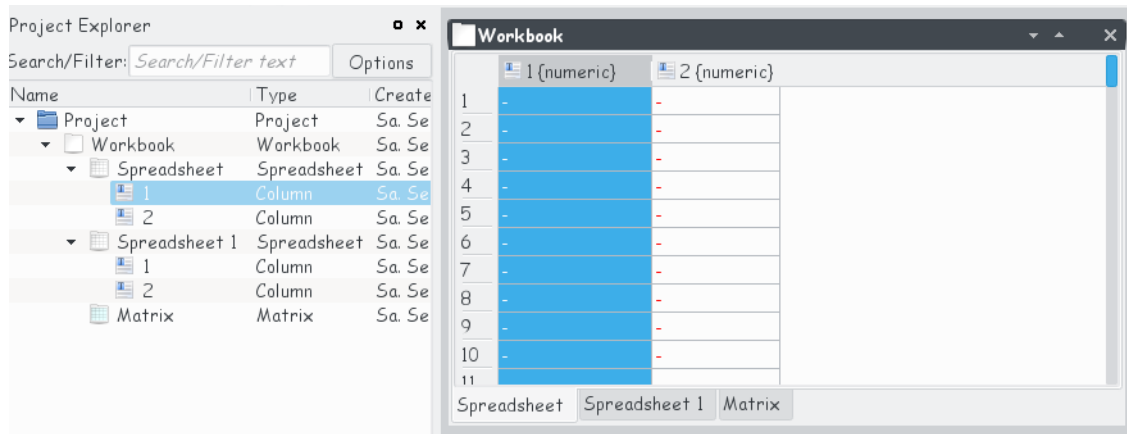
Project Explorer

Search/Filter: Search/Filter text Options

| Name | Type | Create |
|---|---|---|
| Project | Project | Sa. Se |
| Workbook | Workbook | Sa. Se |
| Spreadsheet | Spreadsheet | Sa. Se |
| 1 | Column | Sa. Se |
| 2 | Column | Sa. Se |
| Spreadsheet 1 | Spreadsheet | Sa. Se |
| 1 | Column | Sa. Se |
| 2 | Column | Sa. Se |
| Matrix | Matrix | Sa. Se |

Workbook

| | 1 {numeric} | 2 {numeric} |
|---|---|---|
| 1 | - | - |
| 2 | - | - |
| 3 | - | - |
| 4 | - | - |
| 5 | - | - |
| 6 | - | - |
| 7 | - | - |
| 8 | - | - |
| 9 | - | - |
| 10 | - | - |
| 11 | | |

Spreadsheet Spreadsheet 1 Matrix